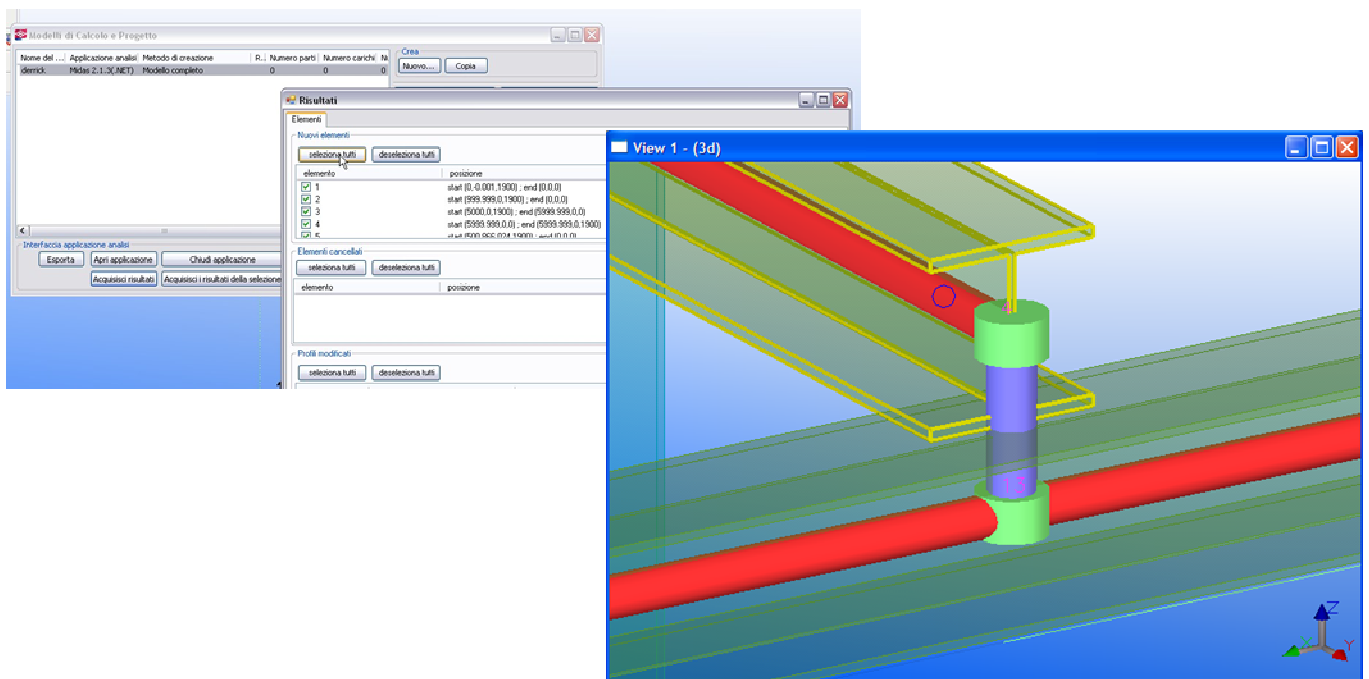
Modelli di Calcolo e Progetto

| Nome del ... | Applicazione analisi | Metodo di creazione | R... | Numero parti | Numero carichi | N |
|---|---|---|---|---|---|---|
| iderrick | Midas 2.1.3(.NET) | Modello completo | | 0 | 0 | 0 |

Crea
Nuovo... Copia

Interfaccia applicazione analisi
Esporta Apri applicazione Chiudi applicazione
Acquisisci risultati Acquisisci i risultati della selezione

Risultati
Elementi
Nuovi elementi
seleziona tutti deseleziona tutti

| elemento | posizione |
|---|---|
| 1 | start (0,-0.001,1900) ; end (0,0,0) |
| 2 | start (999.999,0,1900) ; end (0,0,0) |
| 3 | start (5000,0,1900) ; end (5999.999,0,0) |
| 4 | start (5999.999,0,1900) ; end (5999.999,0,1900) |
| 5 | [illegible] |

Elementi cancellati
seleziona tutti deseleziona tutti

| elemento | posizione |
|---|---|

Profili modificati
seleziona tutti deseleziona tutti

View 1 - (3d)